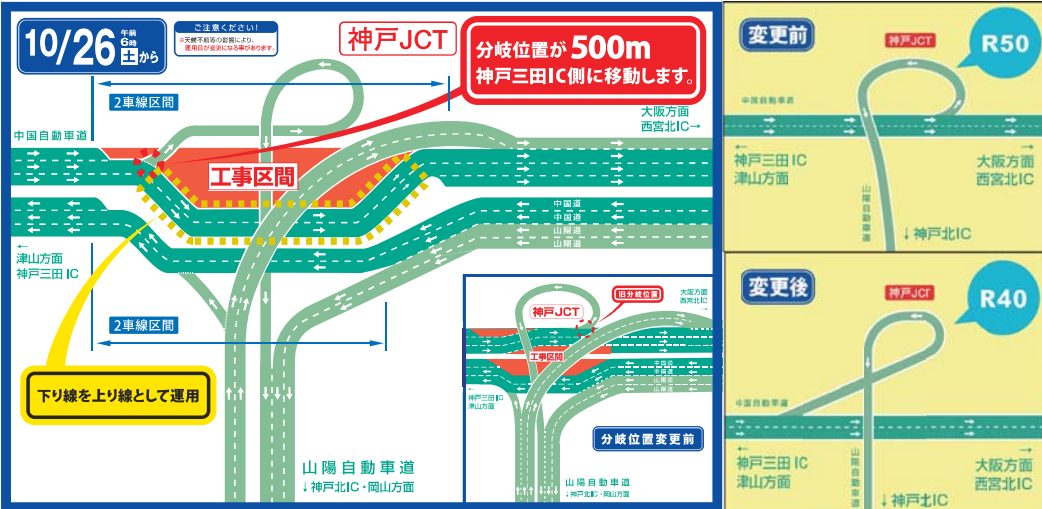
10/26 午前6時 土 から

ご注意ください!
※天候不順等の影響により、運用日が変更になる事があります。

神戸JCT

分岐位置が500m
神戸三田IC側に移動します。

2車線区間

中国自動車道

大阪方面
西宮北IC→

工事区間

中国道
中国道
山陽道
山陽道

←
津山方面
神戸三田 IC

2車線区間

下り線を上り線として運用

山陽自動車道
↓神戸北IC・岡山方面

神戸JCT
旧分岐位置
大阪方面
西宮北IC
工事区間
中国道
中国道
山陽道
山陽道
神戸三田IC
津山方面
分岐位置変更前
山陽自動車道
↓神戸北IC・岡山方面

変更前
神戸JCT
R50
中国自動車道
神戸三田 IC
津山方面
大阪方面
西宮北IC
山陽自動車道
↓神戸北IC

変更後
神戸JCT
R40
中国自動車道
神戸三田 IC
津山方面
大阪方面
西宮北IC
山陽自動車道
↓神戸北IC